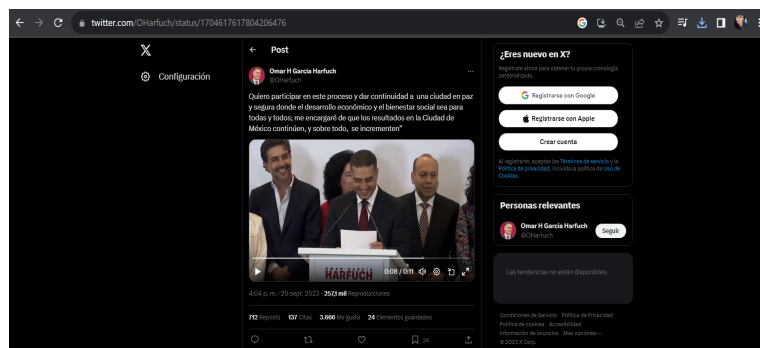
twitter.com/OHarfuch/status/1704617617804206476

X

Configuración

Post

Omar H García Harfuch
@OHarfuch

Quiero participar en este proceso y dar continuidad a una ciudad en paz y segura donde el desarrollo económico y el bienestar social sea para todas y todos; me encargaré de que los resultados en la Ciudad de México continúen, y sobre todo, se incrementen"

HARFUCH

0:08 / 0:11

4:04 p. m. · 20 sept. 2023 · 257,1 mil Reproducciones

712 Reposts 137 Citas 3.666 Me gusta 24 Elementos guardados

24

¿Eres nuevo en X?

Regístrate ahora para obtener tu propia cronología personalizada.

Registrarse con Google

Registrarse con Apple

Crear cuenta

Al registrarte, aceptas los Términos de servicio y la Política de privacidad, incluida la política de Uso de Cookies.

Personas relevantes

Omar H García Harfuch
@OHarfuch

Seguir

Las tendencias no están disponibles.

Condiciones de Servicio Política de Privacidad Política de cookies Accesibilidad Información de anuncios Más opciones ···
© 2023 X Corp.